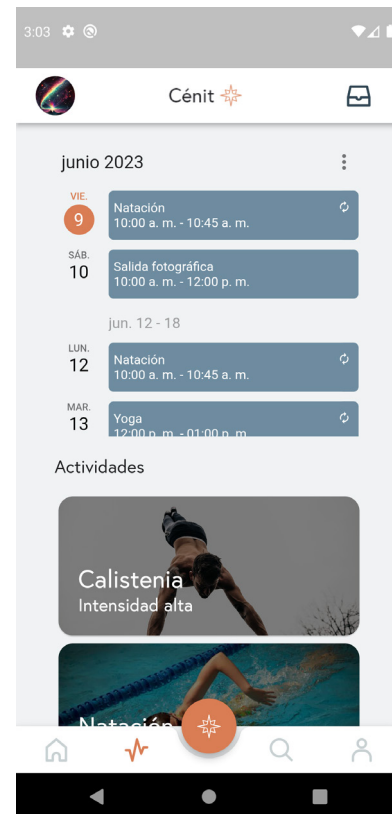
3:03

Cénit

junio 2023

VIE.
9
Natación
10:00 a. m. - 10:45 a. m.

SÁB.
10
Salida fotográfica
10:00 a. m. - 12:00 p. m.

jun. 12 - 18

LUN.
12
Natación
10:00 a. m. - 10:45 a. m.

MAR.
13
Yoga
12:00 p. m. - 01:00 p. m.

Actividades

Calistenia
Intensidad alta

Natación